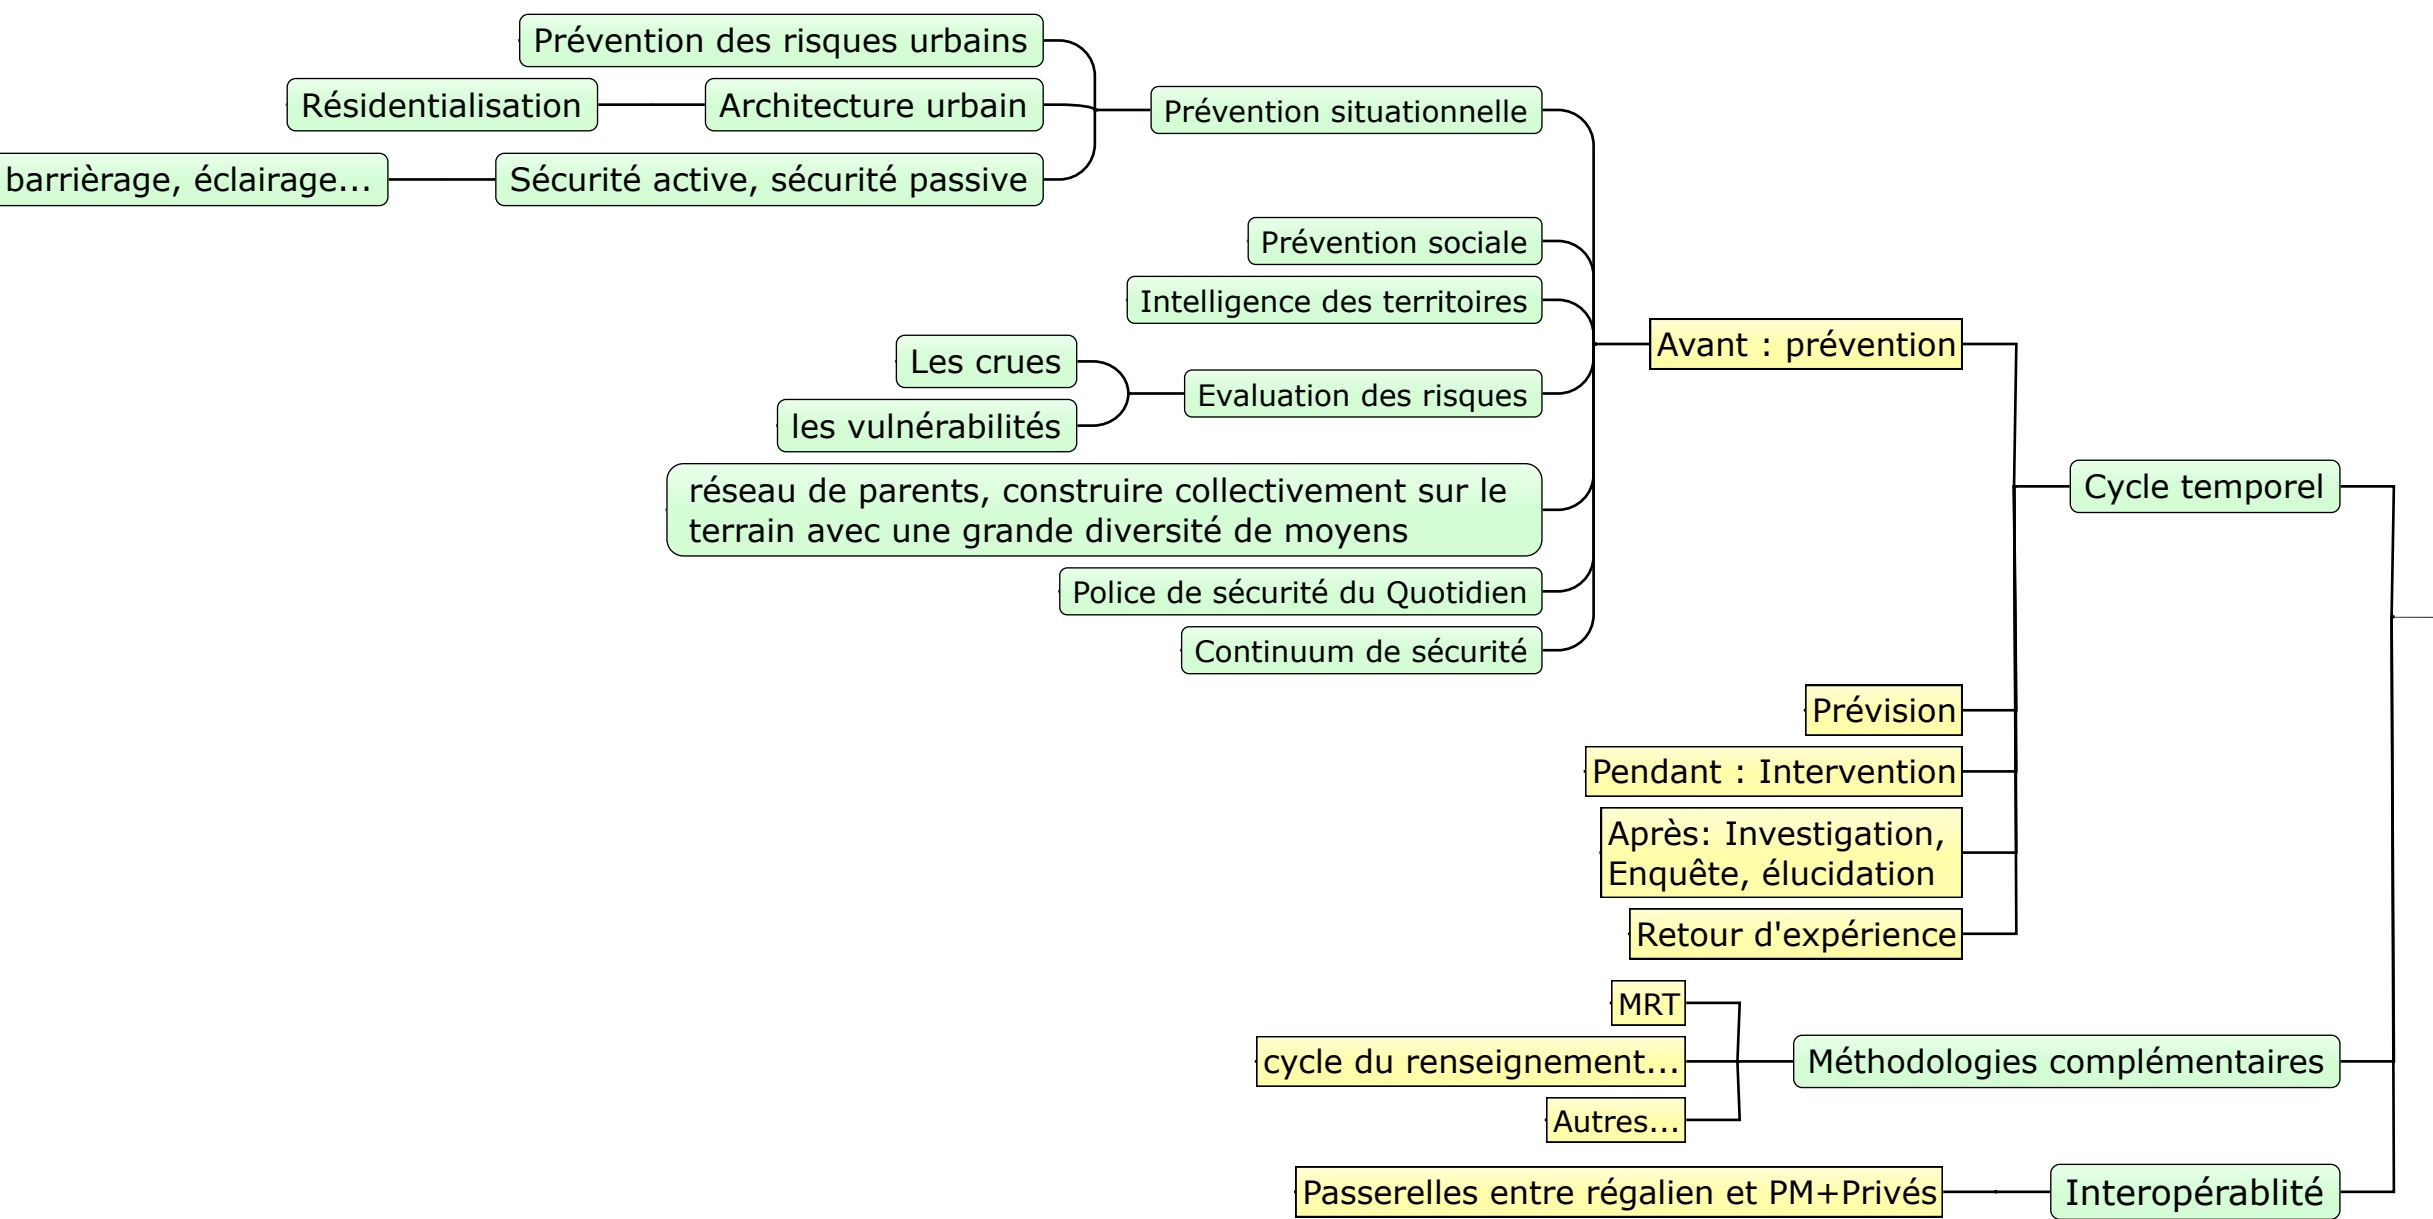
Prévention des risques urbains
Résidentialisation
Architecture urbain
Prévention situationnelle
barrièrage, éclairage...
Sécurité active, sécurité passive
Prévention sociale
Intelligence des territoires
Avant : prévention
Les crues
Evaluation des risques
les vulnérabilités
réseau de parents, construire collectivement sur le terrain avec une grande diversité de moyens
Cycle temporel
Police de sécurité du Quotidien
Continuum de sécurité
Prévision
Pendant : Intervention
Après: Investigation, Enquête, élucidation
Retour d'expérience
MRT
cycle du renseignement...
Méthodologies complémentaires
Autres...
Passerelles entre régalien et PM+Privés
Interopérablité